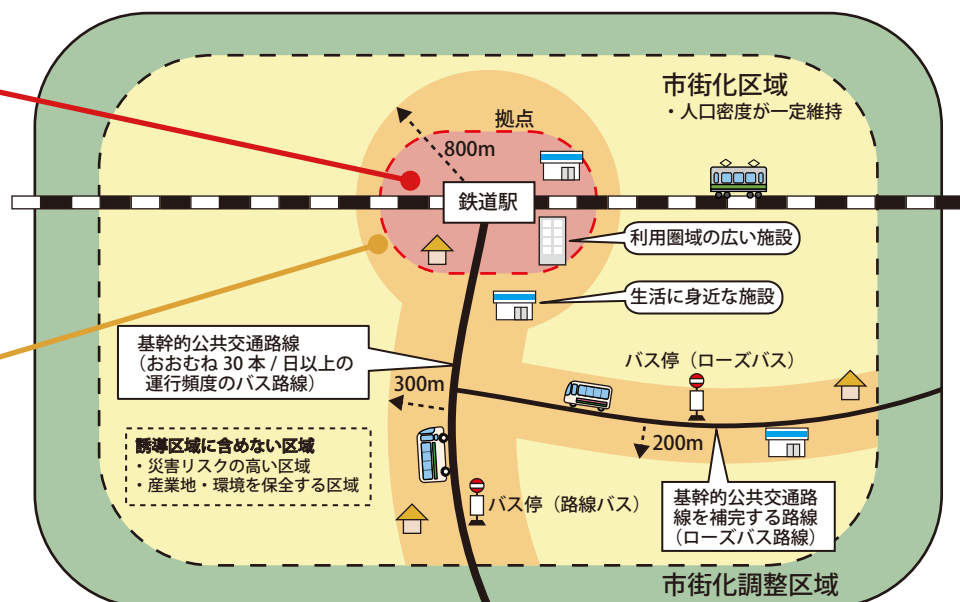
市街化区域
・人口密度が一定維持

拠点

800m

鉄道駅

利用圏域の広い施設

生活に身近な施設

基幹的公共交通路線
（おおむね 30 本 / 日以上の運行頻度のバス路線）

バス停（ローズバス）

300m

200m

誘導区域に含めない区域
・災害リスクの高い区域
・産業地・環境を保全する区域

バス停（路線バス）

基幹的公共交通路線を補完する路線
（ローズバス路線）

市街化調整区域